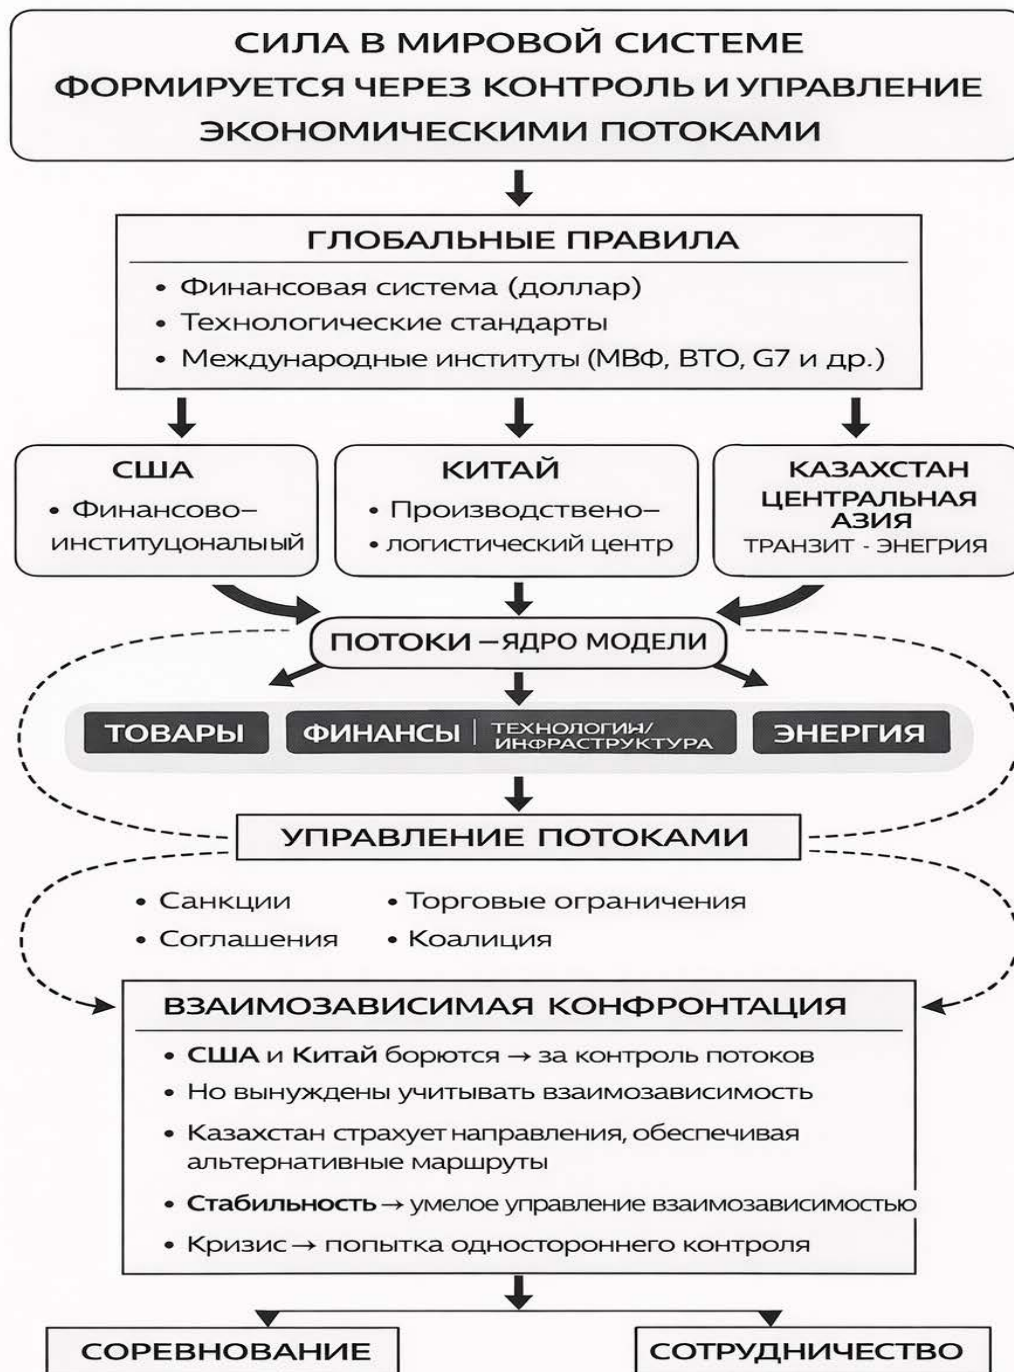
СИЛА В МИРОВОЙ СИСТЕМЕ ФОРМИРУЕТСЯ ЧЕРЕЗ КОНТРОЛЬ И УПРАВЛЕНИЕ ЭКОНОМИЧЕСКИМИ ПОТОКАМИ

ГЛОБАЛЬНЫЕ ПРАВИЛА
• Финансовая система (доллар)
• Технологические стандарты
• Международные институты (МВФ, ВТО, G7 и др.)

США
• Финансово–институцоналыый

КИТАЙ
• Производствено–
• логистический центр

КАЗАХСТАН ЦЕНТРАЛЬНАЯ АЗИЯ
ТРАНЗИТ - ЭНЕГРИЯ

ПОТОКИ – ЯДРО МОДЕЛИ

ТОВАРЫ
ФИНАНСЫ | ТЕХНОЛОГИИ/ ИНФРАСТРУКТУРА
ЭНЕРГИЯ

УПРАВЛЕНИЕ ПОТОКАМИ

• Санкции
• Торговые ограничения
• Соглашения
• Коалиция

ВЗАИМОЗАВИСИМАЯ КОНФРОНТАЦИЯ
• США и Китай борются → за контроль потоков
• Но вынуждены учитывать взаимозависимость
• Казахстан страхует направления, обеспечивая альтернативные маршруты
• Стабильность → умелое управление взаимозависимостью
• Кризис → попытка одностороннего контроля

СОРЕВНОВАНИЕ
СОТРУДНИЧЕСТВО